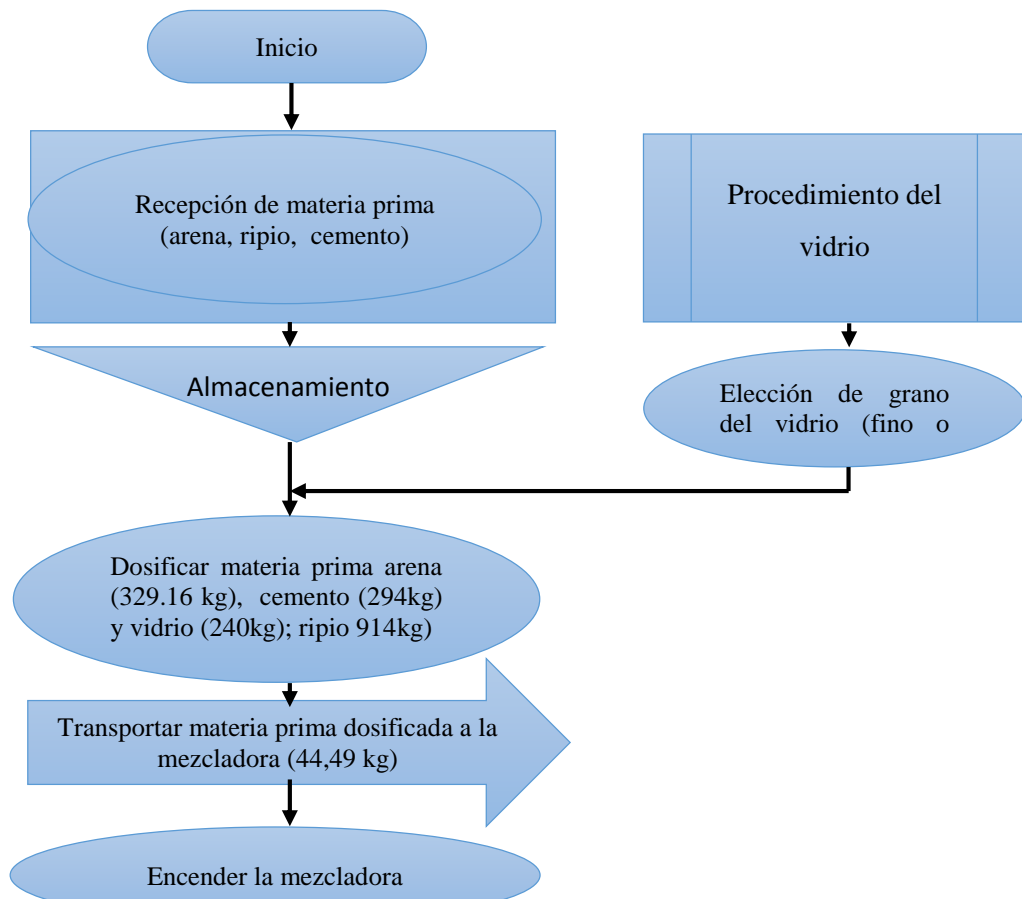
Inicio

Recepción de materia prima (arena, ripio, cemento)

Procedimiento del vidrio

Almacenamiento

Elección de grano del vidrio (fino o

Dosificar materia prima arena (329.16 kg), cemento (294kg) y vidrio (240kg); ripio 914kg)

Transportar materia prima dosificada a la mezcladora (44,49 kg)

Encender la mezcladora